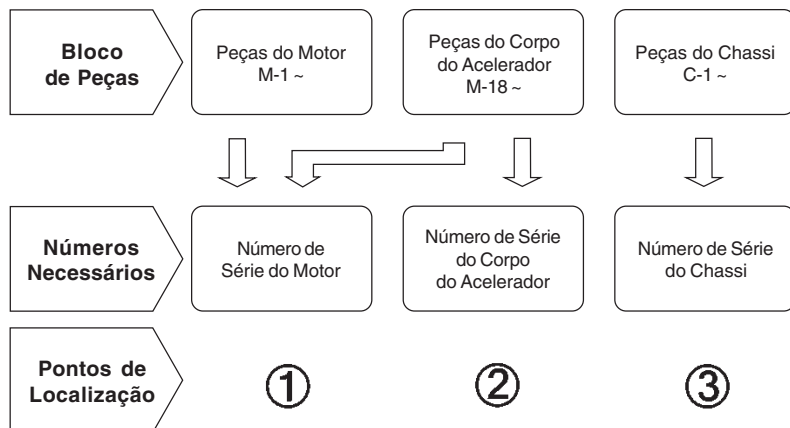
Bloco de Peças

Peças do Motor M-1 ~

Peças do Corpo do Acelerador M-18 ~

Peças do Chassi C-1 ~

Números Necessários

Número de Série do Motor

Número de Série do Corpo do Acelerador

Número de Série do Chassi

Pontos de Localização

①

②

③